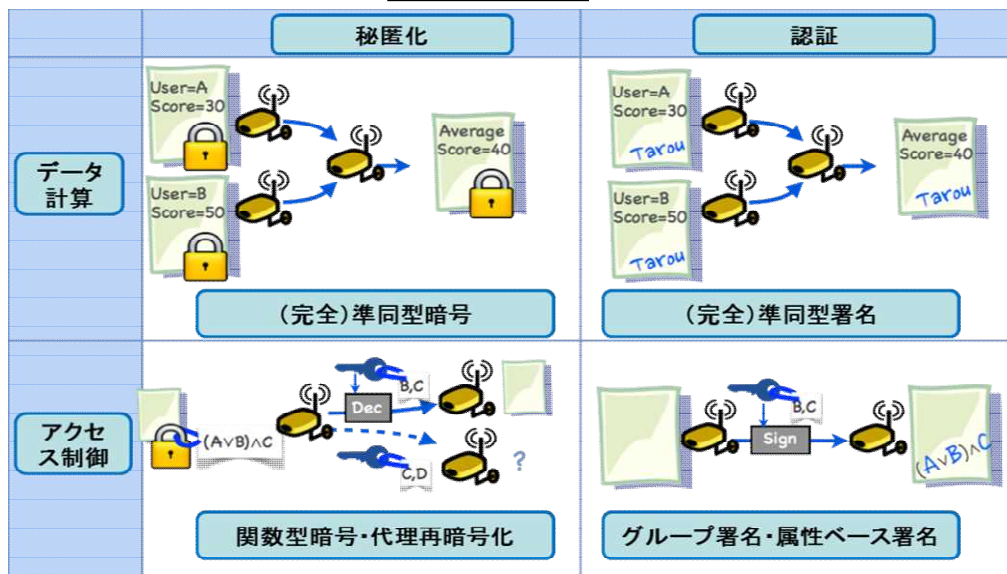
| | 秘匿化 | 認証 |
|---|---|---|
| データ計算 | User=A Score=30 User=B Score=50 Average Score=40 (完全)準同型暗号 | User=A Score=30 Tarou User=B Score=50 Tarou Average Score=40 Tarou (完全)準同型署名 |
| アクセス制御 | (A∨B)∧C B,C Dec C,D ? 関数型暗号・代理再暗号化 | B,C Sign (A∨B)∧C グループ署名・属性ベース署名 |